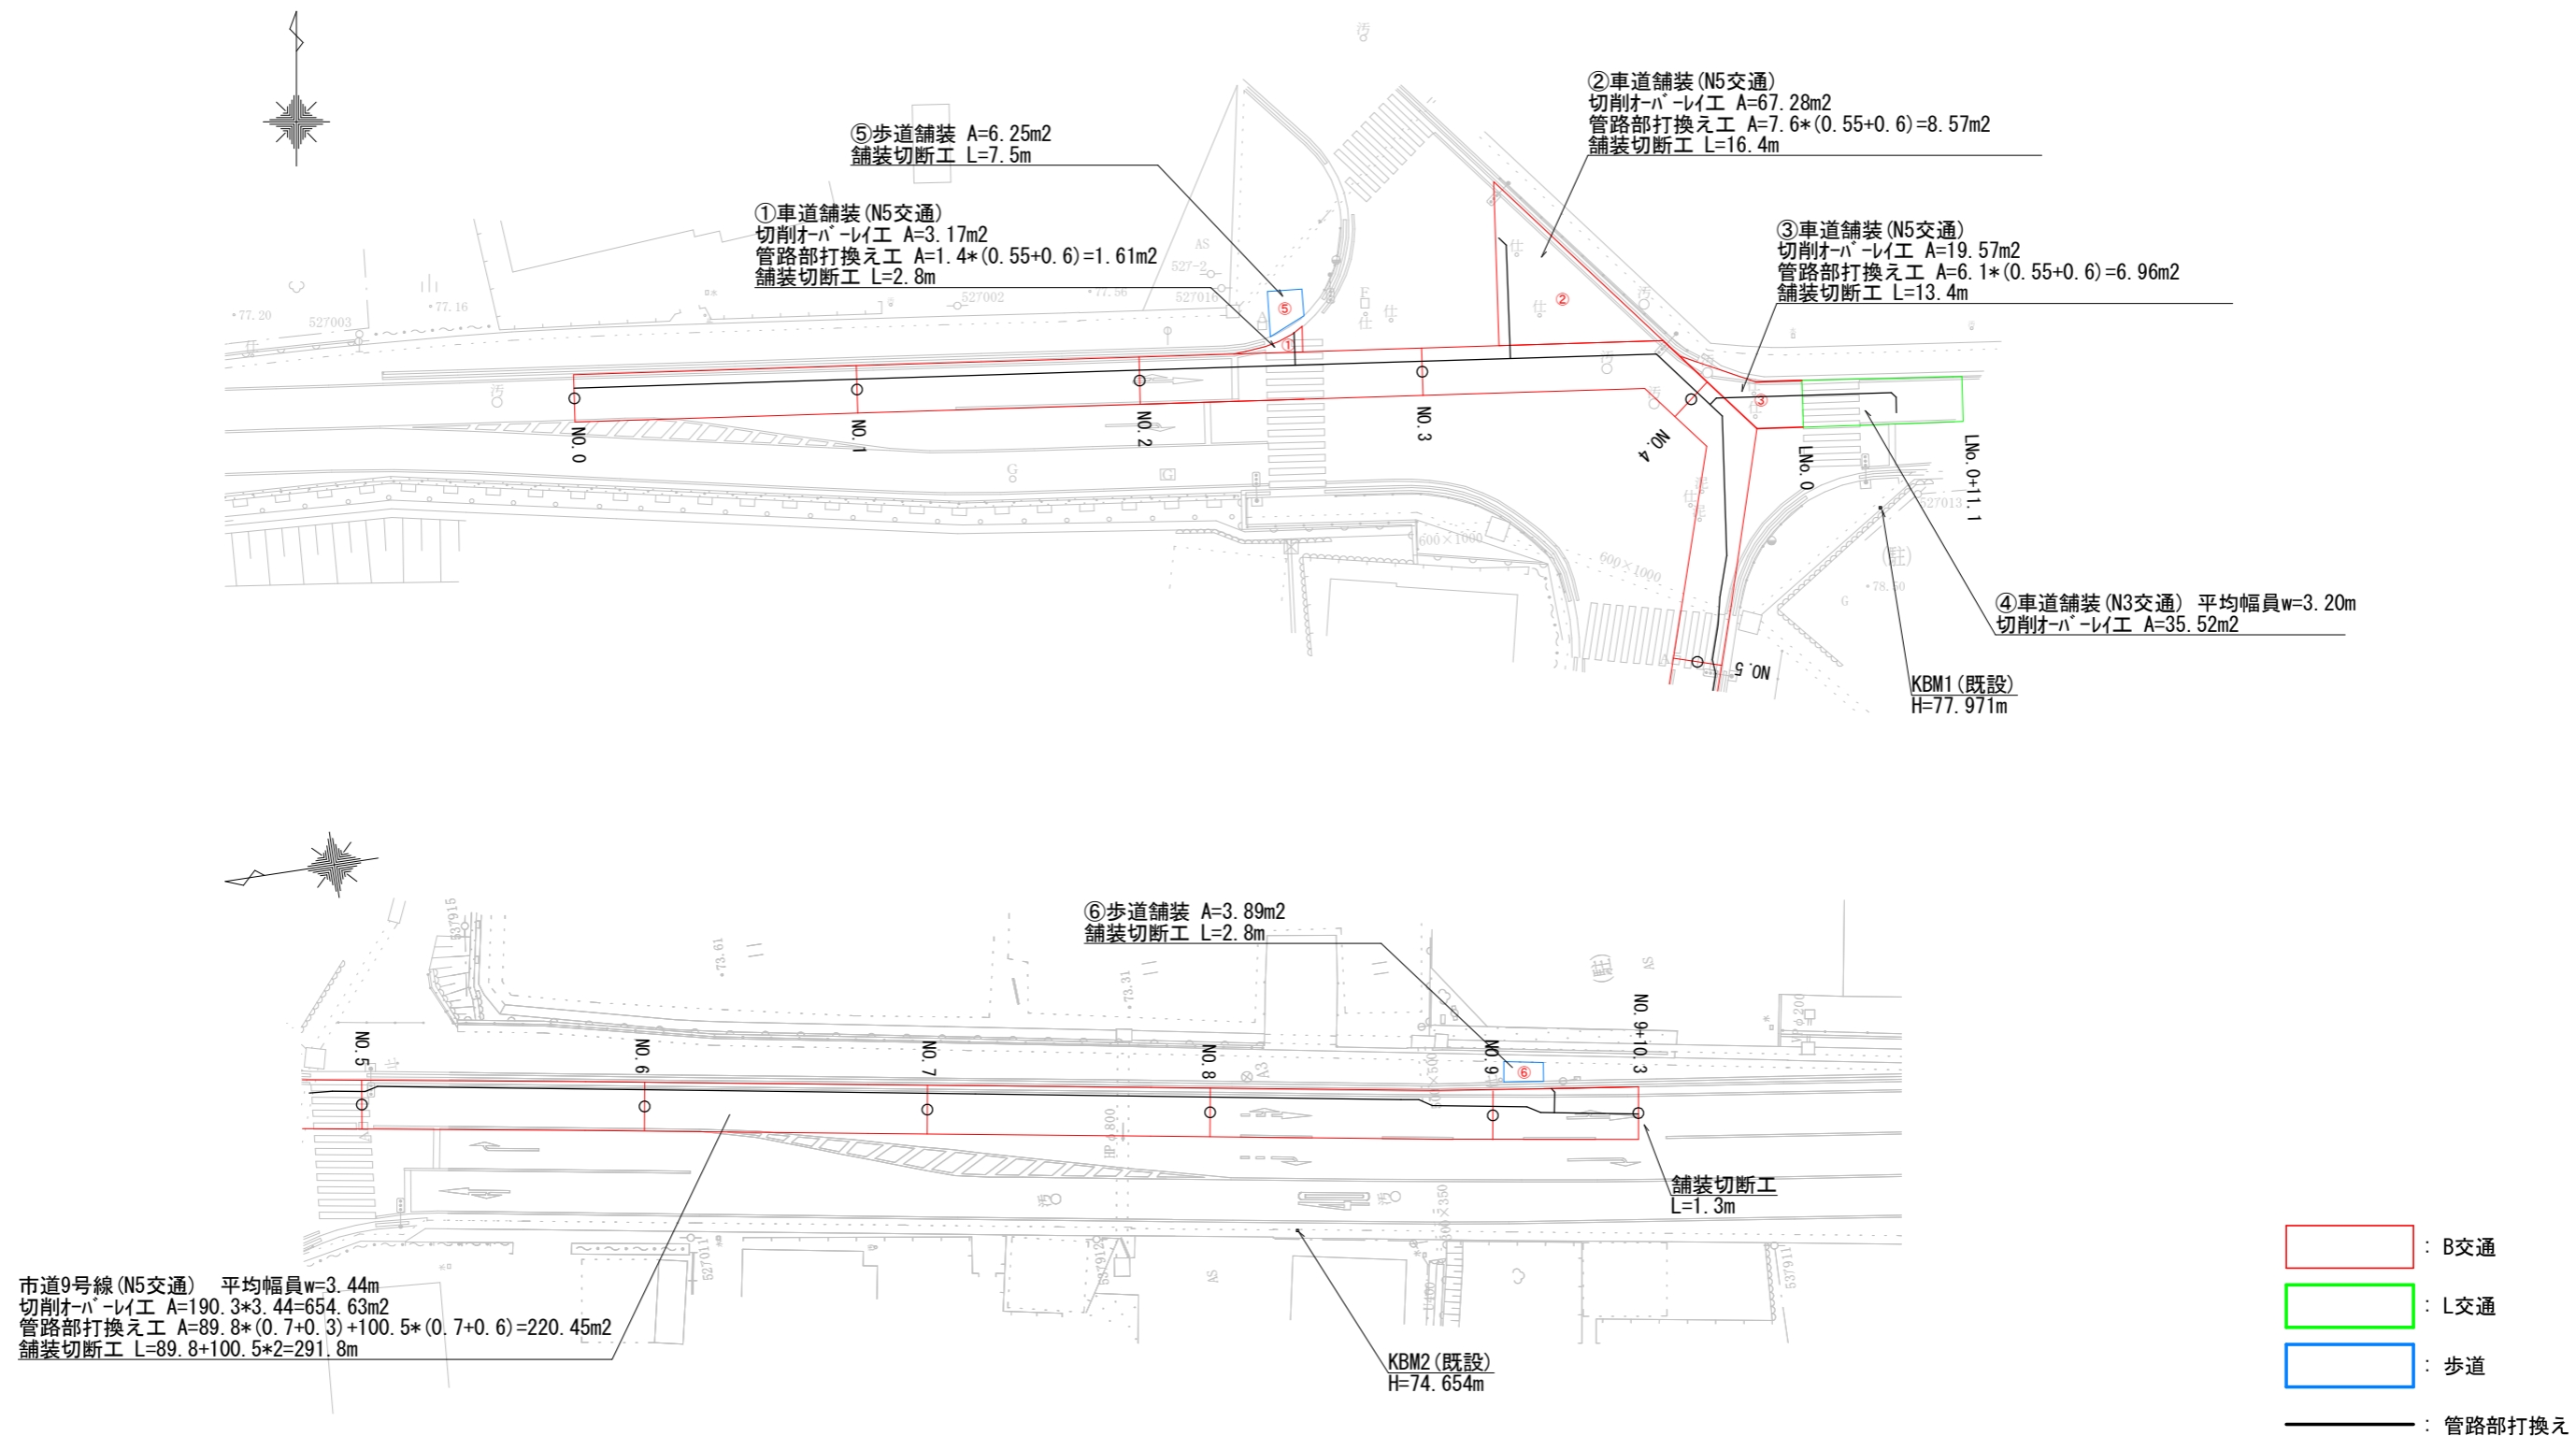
②車道舗装(N5交通)
切削ｵｰﾊﾞｰﾚｲ工 A=67.28m2
管路部打換え工 A=7.6*(0.55+0.6)=8.57m2
舗装切断工 L=16.4m

⑤歩道舗装 A=6.25m2
舗装切断工 L=7.5m

①車道舗装(N5交通)
切削ｵｰﾊﾞｰﾚｲ工 A=3.17m2
管路部打換え工 A=1.4*(0.55+0.6)=1.61m2
舗装切断工 L=2.8m

③車道舗装(N5交通)
切削ｵｰﾊﾞｰﾚｲ工 A=19.57m2
管路部打換え工 A=6.1*(0.55+0.6)=6.96m2
舗装切断工 L=13.4m

NO.0
NO.1
NO.2
NO.3
NO.4
NO.5
LNo.0
LNo.0+11.1

④車道舗装(N3交通) 平均幅員w=3.20m
切削ｵｰﾊﾞｰﾚｲ工 A=35.52m2

KBM1(既設)
H=77.971m

⑥歩道舗装 A=3.89m2
舗装切断工 L=2.8m

NO.5
NO.6
NO.7
NO.8
NO.9
NO.9+10.3

舗装切断工
L=1.3m

市道9号線(N5交通) 平均幅員w=3.44m
切削ｵｰﾊﾞｰﾚｲ工 A=190.3*3.44=654.63m2
管路部打換え工 A=89.8*(0.7+0.3)+100.5*(0.7+0.6)=220.45m2
舗装切断工 L=89.8+100.5*2=291.8m

KBM2(既設)
H=74.654m

: B交通
: L交通
: 歩道
: 管路部打換え